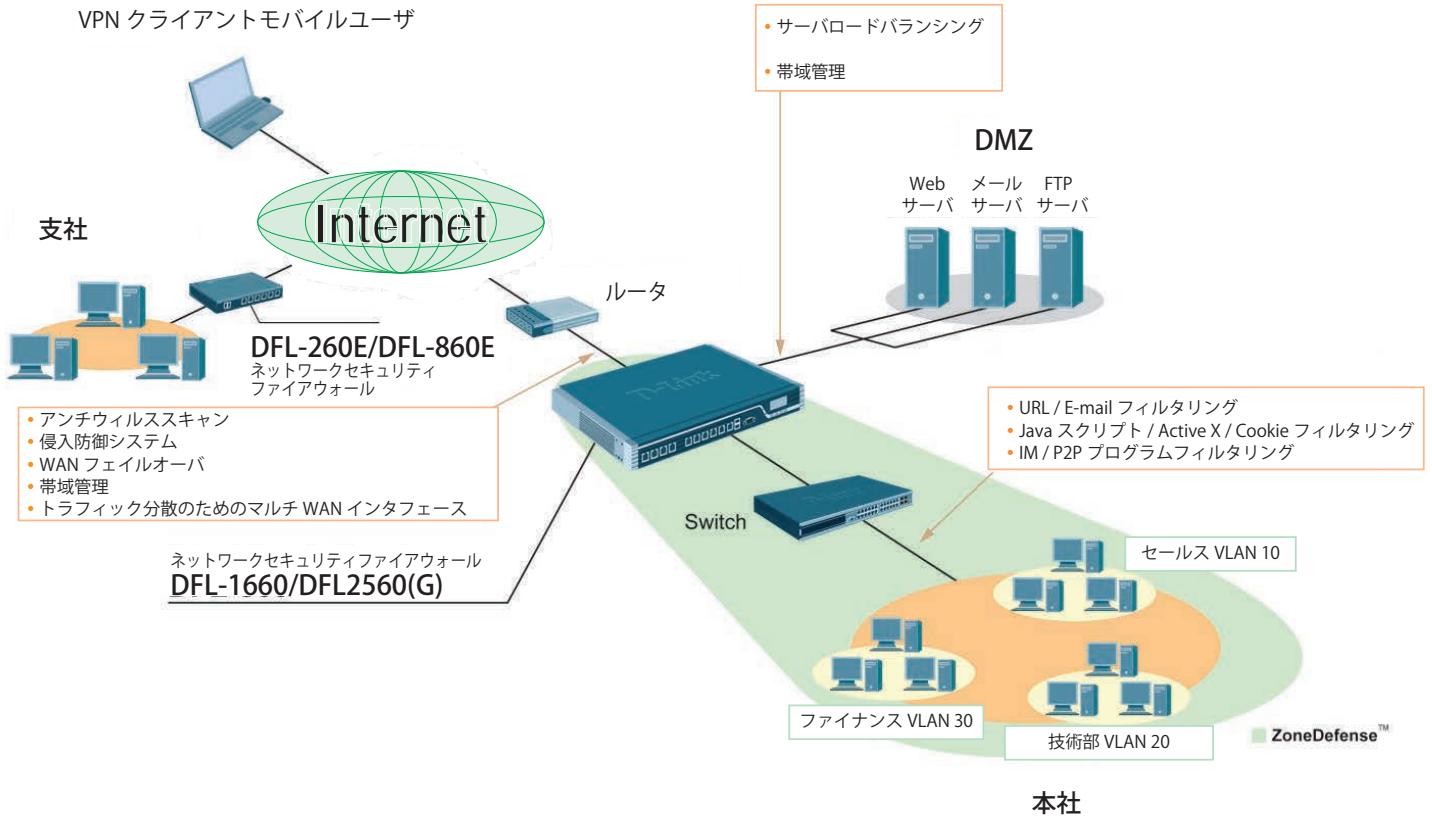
VPN クライアントモバイルユーザ

• サーバロードバランシング

• 帯域管理

DMZ

Web サーバ

メール サーバ

FTP サーバ

Internet

支社

ルータ

DFL-260E/DFL-860E
ネットワークセキュリティ
ファイアウォール

• アンチウィルススキャン
• 侵入防御システム
• WAN フェイルオーバ
• 帯域管理
• トラフィック分散のためのマルチ WAN インタフェース

• URL / E-mail フィルタリング
• Java スクリプト / Active X / Cookie フィルタリング
• IM / P2P プログラムフィルタリング

Switch

ネットワークセキュリティファイアウォール
DFL-1660/DFL2560(G)

セールス VLAN 10

ファイナンス VLAN 30

技術部 VLAN 20

ZoneDefense™

本社